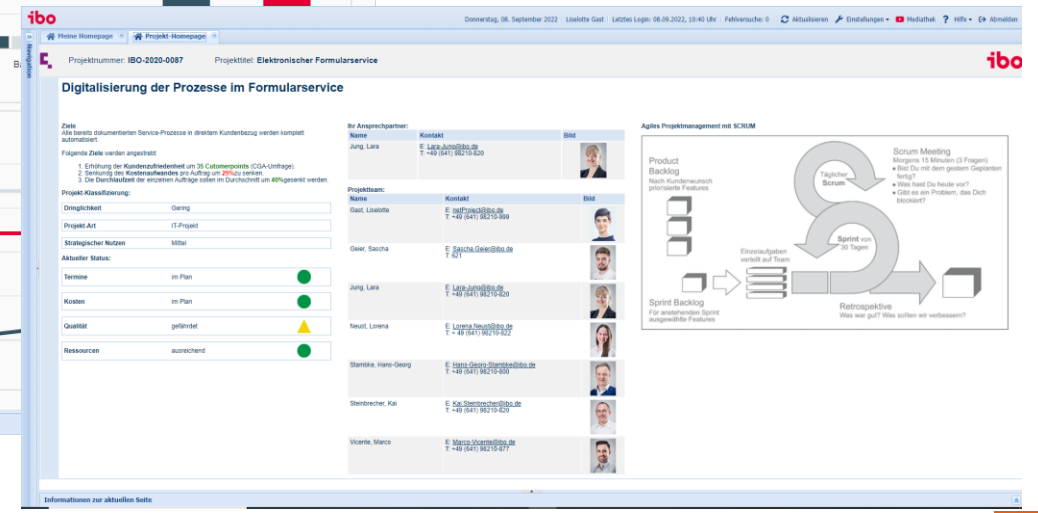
ibo

Donnerstag, 08. September 2022 | Liselotte Gast | Letztes Login: 08.09.2022, 10:40 Uhr | Fehlversuche: 0 | Aktualisieren | Einstellungen | Mediathek | Hilfe | Abmelden

Meine Homepage | Projekt-Homepage

Navigation

Projektnummer: IBO-2020-0087 Projekttitel: Elektronischer Formularservice

ibo

Digitalisierung der Prozesse im Formularservice

Ziele
Alle bereits dokumentierten Service-Prozesse in direktem Kundenbezug werden komplett automatisiert.

Folgende Ziele werden angestrebt:

1. Erhöhung der Kundenzufriedenheit um 35 Cutomerpoints (CGA-Umfrage).
2. Senkung des Kostenaufwandes pro Auftrag um 20% zu senken.
3. Die Durchlaufzeit der einzelnen Aufträge sollen im Durchschnitt um 40% gesenkt werden.

Projekt-Klassifizierung:

| Dringlichkeit | Gering |
|---|---|
| Projekt Art | IT-Projekt |
| Strategischer Nutzen | Mittel |

Aktueller Status:

| Termine | im Plan |
|---|---|
| Kosten | im Plan |
| Qualität | gefährdet |
| Ressourcen | ausreichend |

Ihr Ansprechpartner:

| Name | Kontakt | Bild |
|---|---|---|
| Jung, Lara | E: Lara-Jung@ibo.de T: +49 (641) 98210-820 | |

Projektteam:

| Name | Kontakt | Bild |
|---|---|---|
| Gast, Liselotte | E: natProject@ibo.de T: +49 (641) 98210-899 | |
| Geier, Sascha | E: Sascha.Geier@ibo.de T: 821 | |
| Jung, Lara | E: Lara-Jung@ibo.de T: +49 (641) 98210-820 | |
| Neust, Lorena | E: Lorena.Neust@ibo.de T: + 49 (641) 98210-822 | |
| Stambke, Hans-Georg | E: Hans-Georg-Stambke@ibo.de T: +49 (641) 98210-800 | |
| Steinbrecher, Kai | E: Kai.Steinbrecher@ibo.de T: +49 (641) 98210-820 | |
| Vicente, Marco | E: Marco-Vicente@ibo.de T: +49 (641) 98210-877 | |

Agiles Projektmanagement mit SCRUM

Product Backlog
Nach Kundenwunsch priorisierte Features

Täglicher Scrum

Scrum Meeting
Morgens 15 Minuten (3 Fragen)
• Bist Du mit dem gestern Geplanten fertig?
• Was hast Du heute vor?
• Gibt es ein Problem, das Dich blockiert?

Einzelaufgaben verteilt auf Team

Sprint von 30 Tagen

Sprint Backlog
Für anstehenden Sprint ausgewählte Features

Retrospektive
Was war gut? Was sollten wir verbessern?

Informationen zur aktuellen Seite